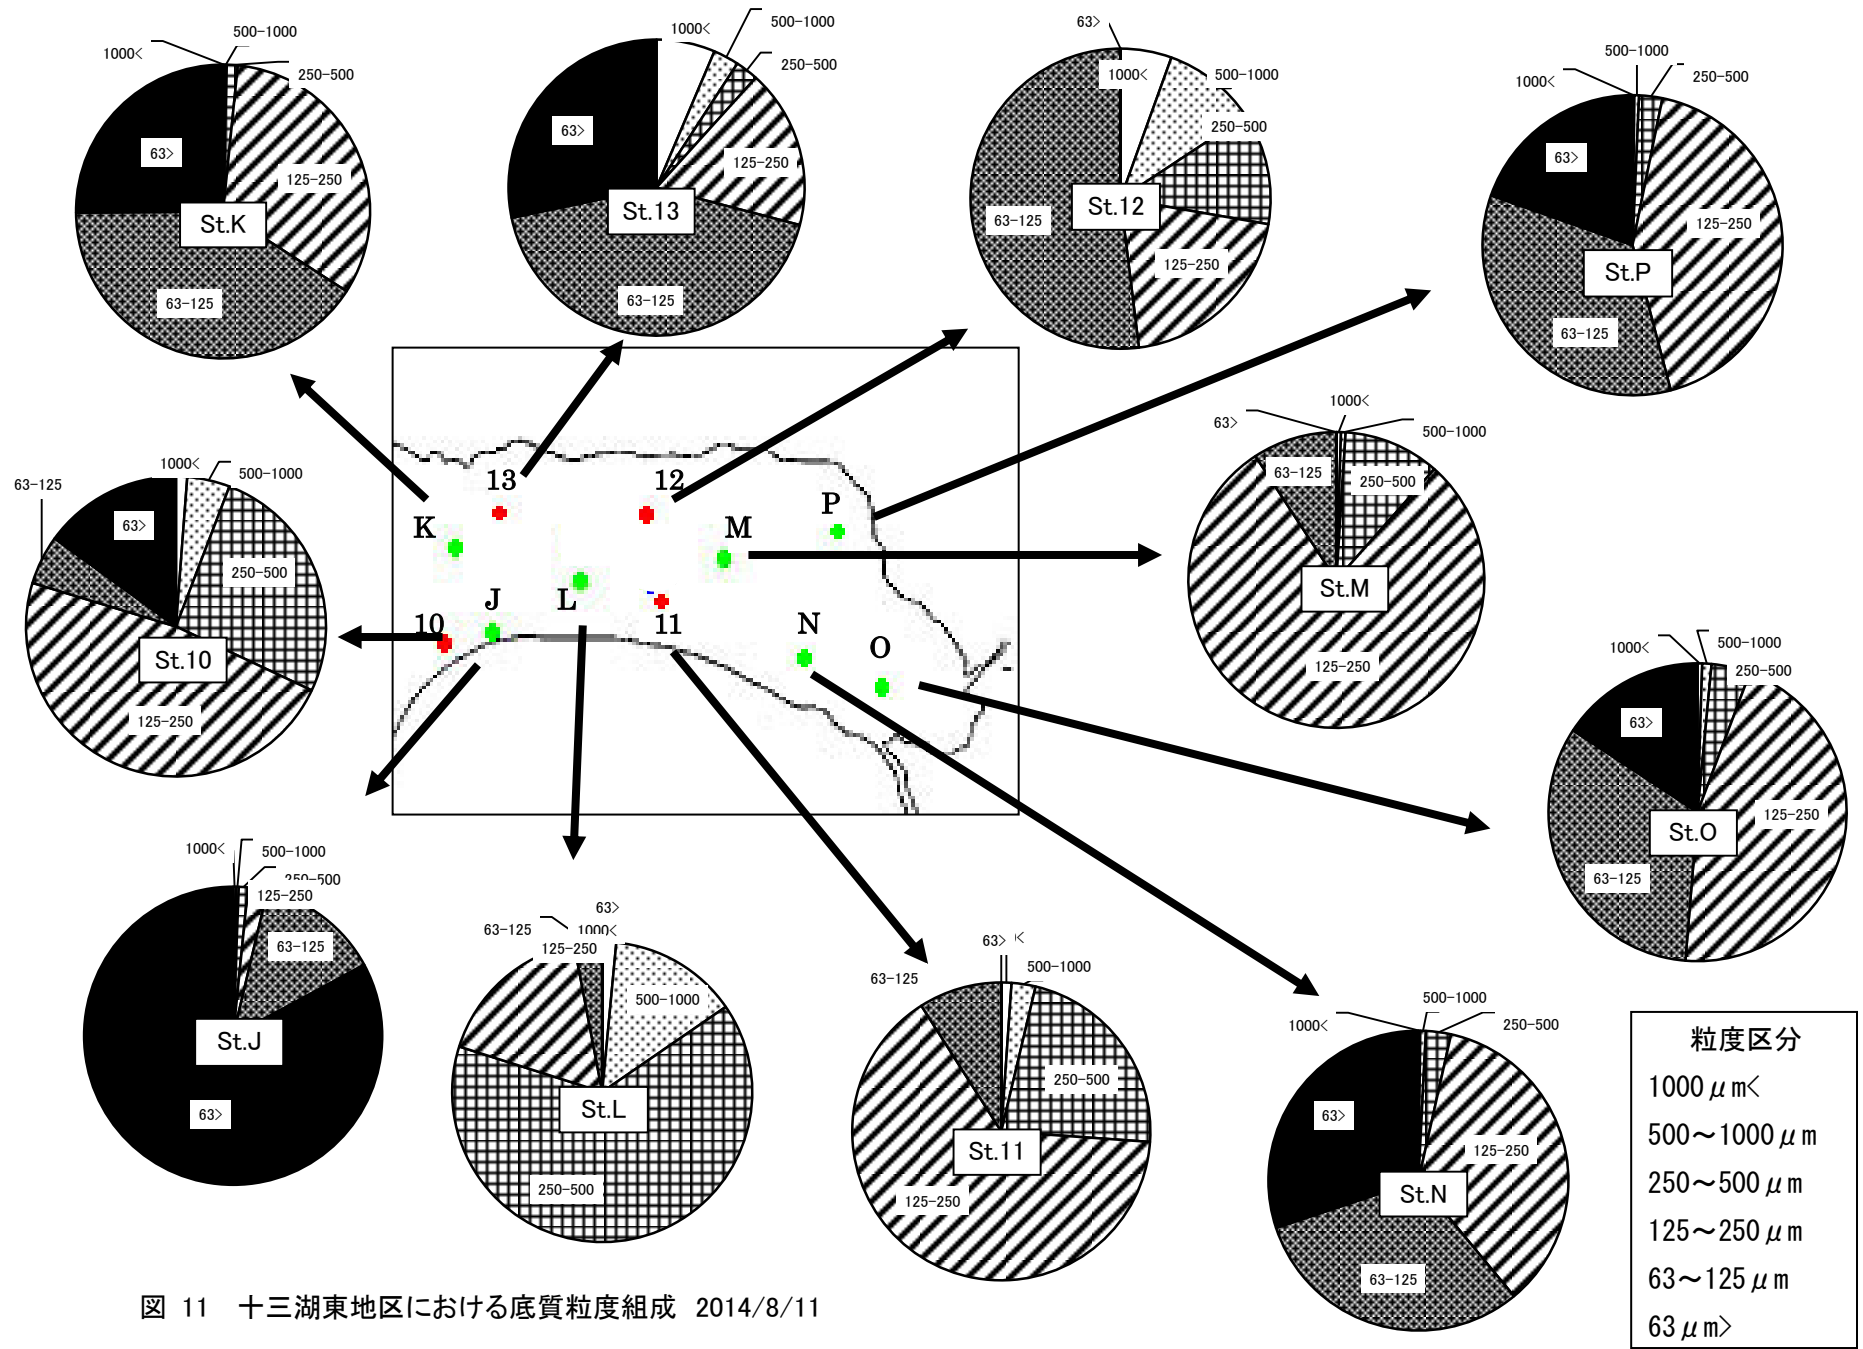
1000< 500-1000 250-500 63> 125-250 St.K 63-125

1000< 500-1000 250-500 63> 125-250 St.13 63-125

63> 1000< 500-1000 250-500 63-125 St.12 125-250

500-1000 1000< 250-500 63> 125-250 St.P 63-125

13 12 K P M J L 10 11 N O

1000< 63-125 500-1000 63> 250-500 St.10 125-250

1000< 63> 500-1000 63-125 250-500 St.M 125-250

1000< 500-1000 250-500 63> 125-250 St.O 63-125

1000< 500-1000 250-500 125-250 63-125 St.J 63>

63> 63-125 1000< 125-250 500-1000 St.L 250-500

63> 1000< 500-1000 63-125 250-500 St.11 125-250

500-1000 1000< 250-500 63> 125-250 St.N 63-125

粒度区分
1000$\mu$m<
500～1000$\mu$m
250～500$\mu$m
125～250$\mu$m
63～125$\mu$m
63$\mu$m>

図 11 十三湖東地区における底質粒度組成 2014/8/11